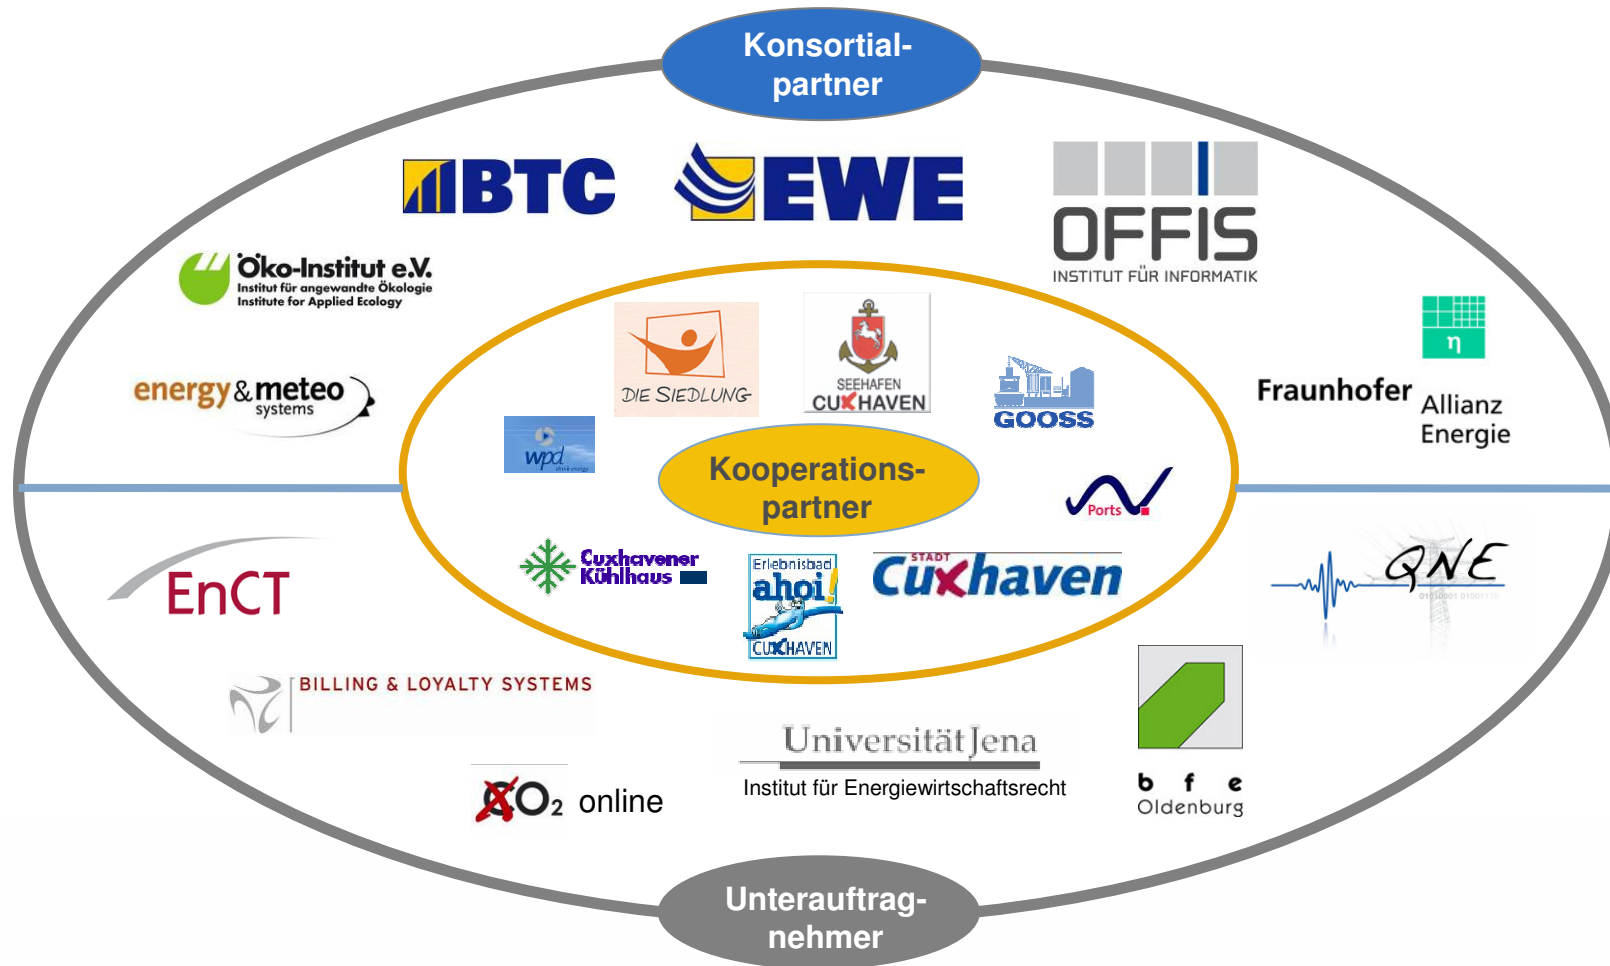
Konsortialpartner

BTC

EWE

OFFIS
INSTITUT FÜR INFORMATIK

Öko-Institut e.V.
Institut für angewandte Ökologie
Institute for Applied Ecology

energy & meteo systems

Fraunhofer
Allianz Energie

DIE SIEDLUNG

SEEHAFEN
CUXHAVEN

GOOSS

wpd

Kooperationspartner

Ports

Cuxhavener Kühlhaus

Erlebnisbad
ahoi!
CUXHAVEN

STADT
Cuxhaven

EnCT

QNE

BILLING & LOYALTY SYSTEMS

Universität Jena
Institut für Energiewirtschaftsrecht

b f e
Oldenburg

CO₂ online

Unterauftragnehmer